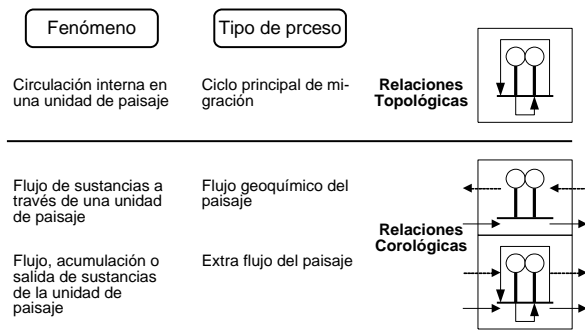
Fenómeno

Tipo de prceso

Circulación interna en una unidad de paisaje

Ciclo principal de migración

Relaciones Topológicas

Flujo de sustancias a través de una unidad de paisaje

Flujo geoquímico del paisaje

Relaciones Corológicas

Flujo, acumulación o salida de sustancias de la unidad de paisaje

Extra flujo del paisaje